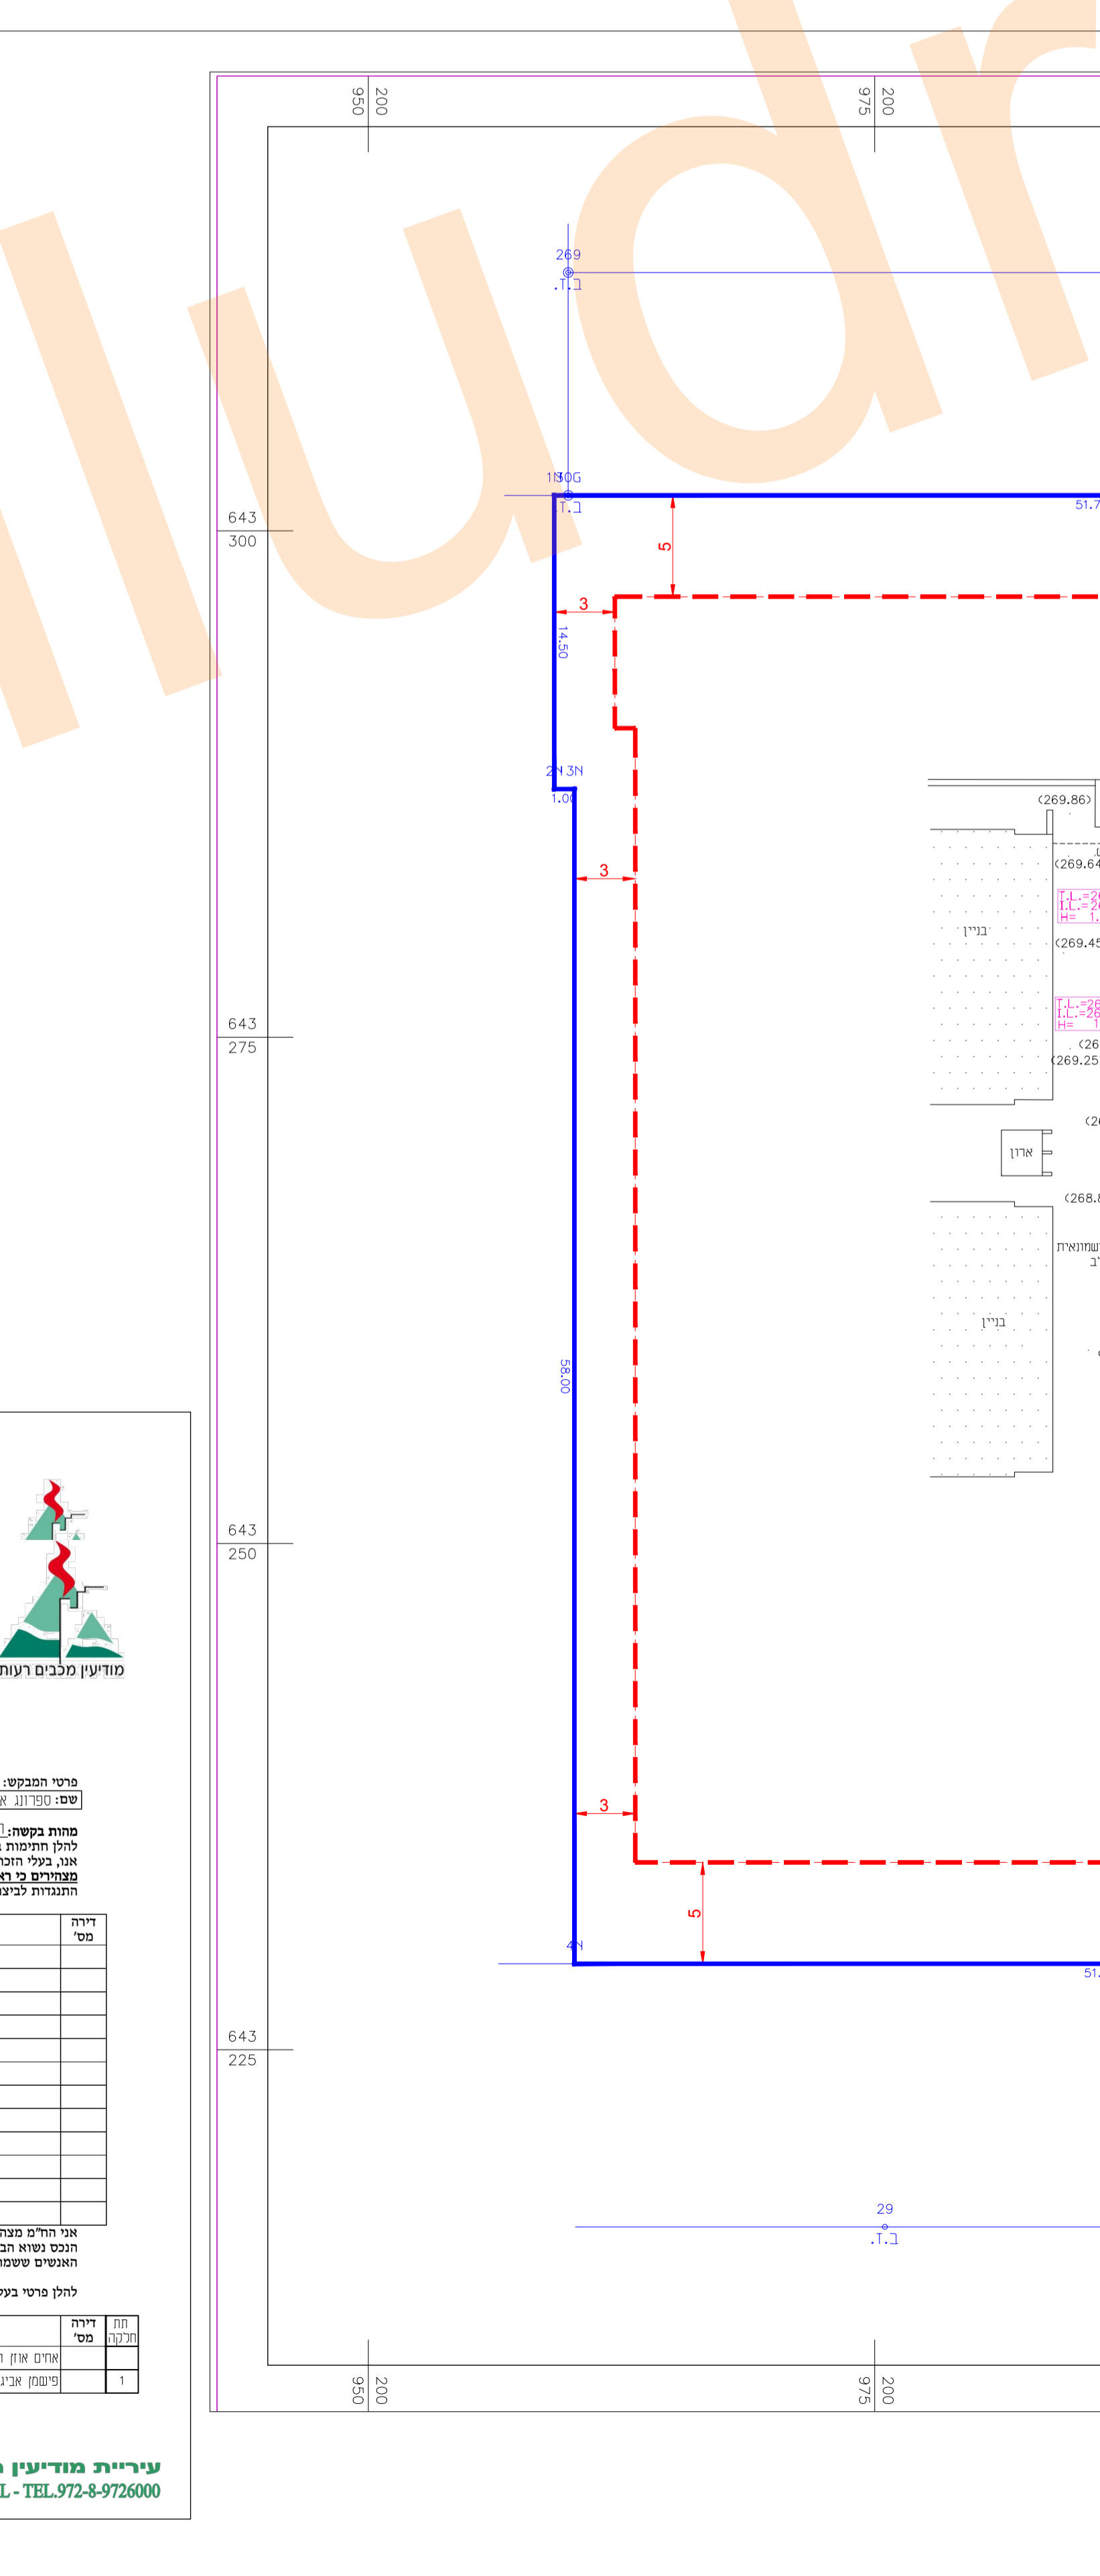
950 200
975 200
269
ב.ז.
130G
ב.ז.
51.7
643
300
5
3
14.50
2N 3N
1.00
(269.86)
(269.64
3
T.L.=2
I.L.=2
H= 1.
בניין
(269.45
643
275
T.L.=26
I.L.=26
H= 1
(26
(269.25
(2
ארון
(268.
שמונאית
ב
בניין
58.00
643
250
מודיעין מכבים רעות
פרטי המבקש:
שם: ספרונג א
מהות בקשה:
להלן חתימות
אנו, בעלי הזכ
מצהירים כי ר
התנגדות לביצ
| דירה מס' |
|---|
| |
| |
| |
| |
| |
| |
| |
| |
| |
| |
| |
3
5
4N
51.
643
225
אני הח"מ מצה
הנכס נשוא הב
האנשים ששמו
להלן פרטי בע
| דירה מס' | תת חלקה |
|---|---|
| אחים אוזן | |
| פישמן אבי | 1 |
29
ב.ז.
950 200
975 200
עיריית מודיעין
L - TEL.972-8-9726000